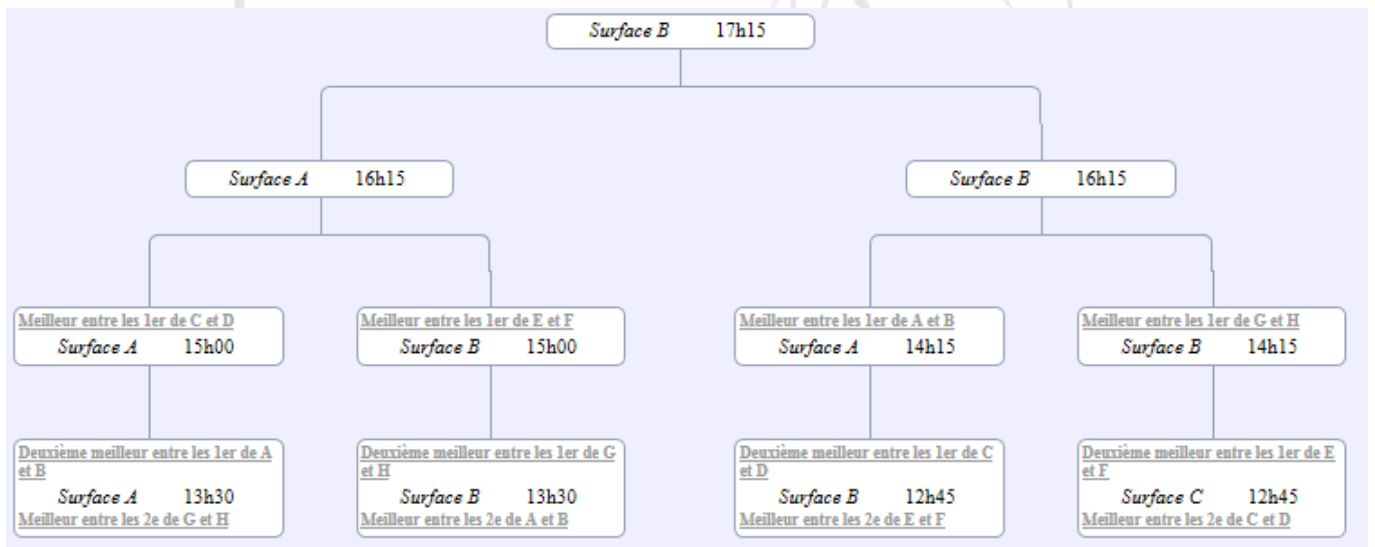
Surface B 17h15

Surface A 16h15

Surface B 16h15

Meilleur entre les 1er de C et D
Surface A 15h00

Meilleur entre les 1er de E et F
Surface B 15h00

Meilleur entre les 1er de A et B
Surface A 14h15

Meilleur entre les 1er de G et H
Surface B 14h15

Deuxième meilleur entre les 1er de A et B
Surface A 13h30
Meilleur entre les 2e de G et H

Deuxième meilleur entre les 1er de G et H
Surface B 13h30
Meilleur entre les 2e de A et B

Deuxième meilleur entre les 1er de C et D
Surface B 12h45
Meilleur entre les 2e de E et F

Deuxième meilleur entre les 1er de E et F
Surface C 12h45
Meilleur entre les 2e de C et D